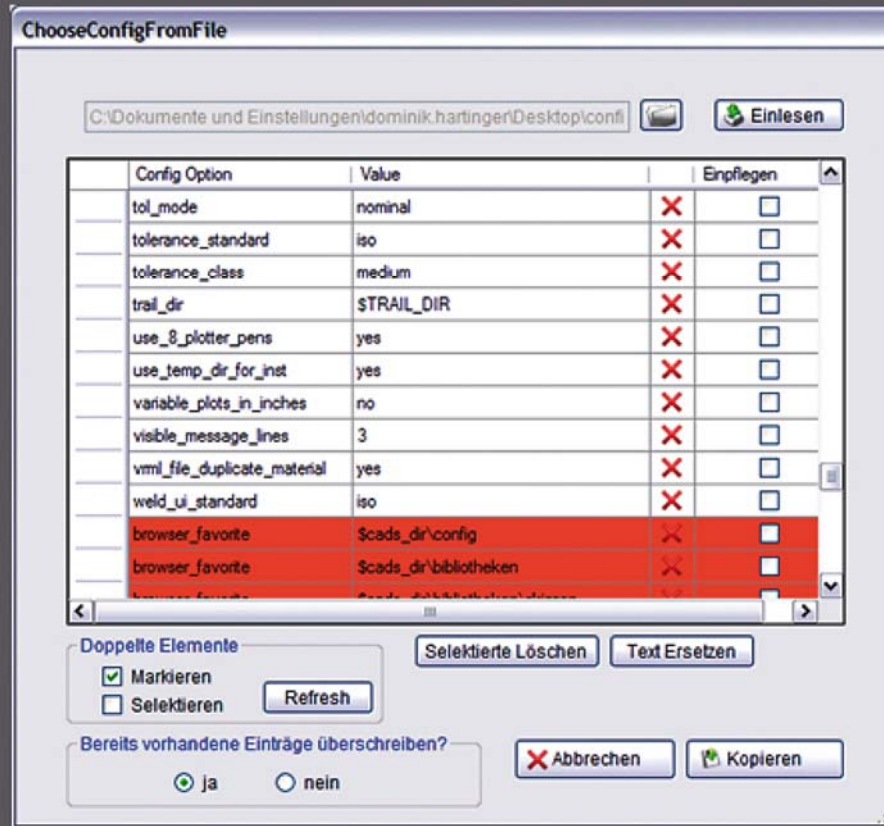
ChooseConfigFromFile

C:\Dokumente und Einstellungen\dominik.hartinger\Desktop\confi

Einlesen

| | Config Option | Value | | Einpflegen |
|---|---|---|---|---|
| | tol_mode | nominal | | |
| | tolerance_standard | iso | | |
| | tolerance_class | medium | | |
| | trail_dir | $TRAIL_DIR | | |
| | use_8_plotter_pens | yes | | |
| | use_temp_dir_for_inst | yes | | |
| | variable_plots_in_inches | no | | |
| | visible_message_lines | 3 | | |
| | vrml_file_duplicate_material | yes | | |
| | weld_ui_standard | iso | | |
| | browser_favorite | $cads_dir\config | | |
| | browser_favorite | $cads_dir\bibliotheken | | |
| | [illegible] | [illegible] | | |

Doppelte Elemente
Markieren
Selektieren
Refresh

Selektierte Löschen
Text Ersetzen

Bereits vorhandene Einträge überschreiben?
ja
nein

Abbrechen
Kopieren